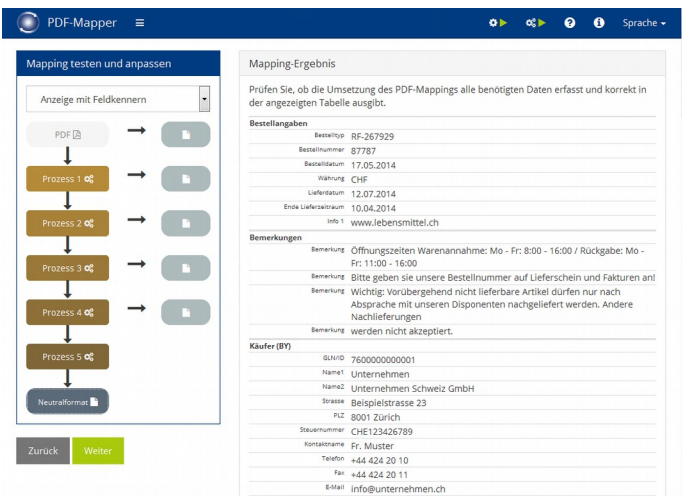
PDF-Mapper

Sprache

Mapping testen und anpassen

Anzeige mit Feldkennern

PDF

Prozess 1

Prozess 2

Prozess 3

Prozess 4

Prozess 5

Neutralformat

Zurück

Weiter

Mapping-Ergebnis

Prüfen Sie, ob die Umsetzung des PDF-Mappings alle benötigten Daten erfasst und korrekt in der angezeigten Tabelle ausgibt.

Bestellangaben

| | |
|---|---|
| Bestelltyp | RF-267929 |
| Bestellnummer | 87787 |
| Bestelldatum | 17.05.2014 |
| Währung | CHF |
| Lieferdatum | 12.07.2014 |
| Ende Lieferzeitraum | 10.04.2014 |
| Info 1 | www.lebensmittel.ch |

Bemerkungen

| | |
|---|---|
| Bemerkung | Öffnungszeiten Warenannahme: Mo - Fr: 8:00 - 16:00 / Rückgabe: Mo - Fr: 11:00 - 16:00 |
| Bemerkung | Bitte geben sie unsere Bestellnummer auf Lieferschein und Fakturen an! |
| Bemerkung | Wichtig: Vorübergehend nicht lieferbare Artikel dürfen nur nach Absprache mit unseren Disponenten nachgeliefert werden. Andere Nachlieferungen |
| Bemerkung | werden nicht akzeptiert. |

Käufer (BY)

| | |
|---|---|
| GLN/ID | 7600000000001 |
| Name1 | Unternehmen |
| Name2 | Unternehmen Schweiz GmbH |
| Strasse | Beispielstrasse 23 |
| PLZ | 8001 Zürich |
| Steuernummer | CHE123426789 |
| Kontaktname | Fr. Muster |
| Telefon | +44 424 20 10 |
| Fax | +44 424 20 11 |
| E-Mail | info@unternehmen.ch |